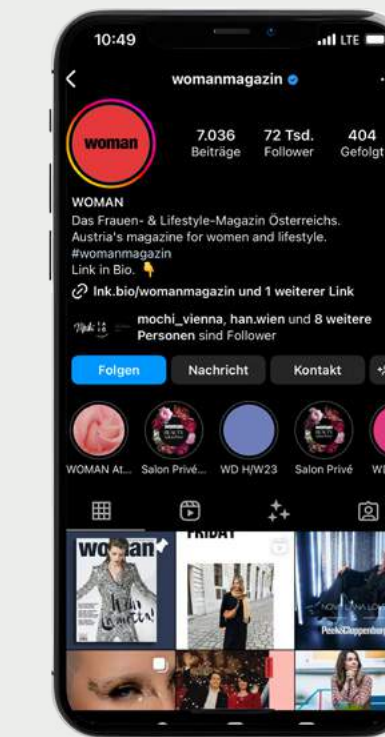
10:49
LTE

womanmagazin

woman

7.036
Beiträge

72 Tsd.
Follower

404
Gefolgt

WOMAN
Das Frauen- & Lifestyle-Magazin Österreichs.
Austria's magazine for women and lifestyle.
#womanmagazin
Link in Bio. 👇

lnk.bio/womanmagazin und 1 weiterer Link

mochi_vienna, han.wien und 8 weitere Personen sind Follower

Folgen
Nachricht
Kontakt

WOMAN At...
Salon Privé...
WD H/W23
Salon Privé
WI

woman
FRIDAY
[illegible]
Peek&Cloppenburg